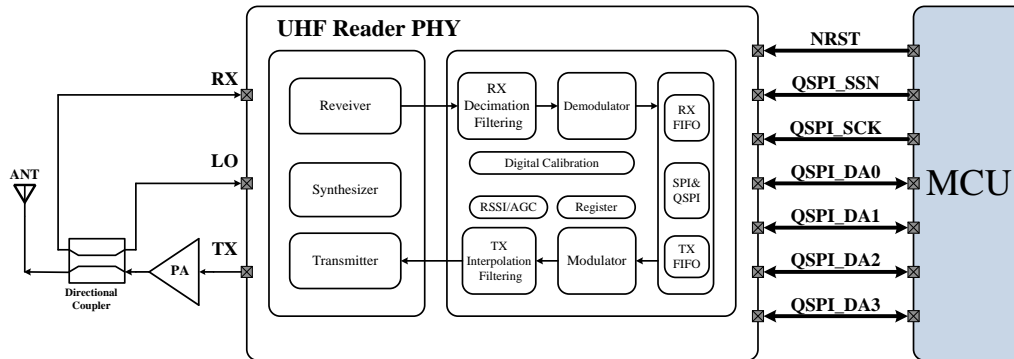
UHF Reader PHY

RX

LO

TX

ANT

PA

Directional Coupler

Reveiver

Synthesizer

Transmitter

RX Decimation Filtering

Demodulator

RX FIFO

Digital Calibration

RSSI/AGC

Register

SPI& QSPI

TX Interpolation Filtering

Modulator

TX FIFO

NRST

QSPI_SSN

QSPI_SCK

QSPI_DA0

QSPI_DA1

QSPI_DA2

QSPI_DA3

MCU